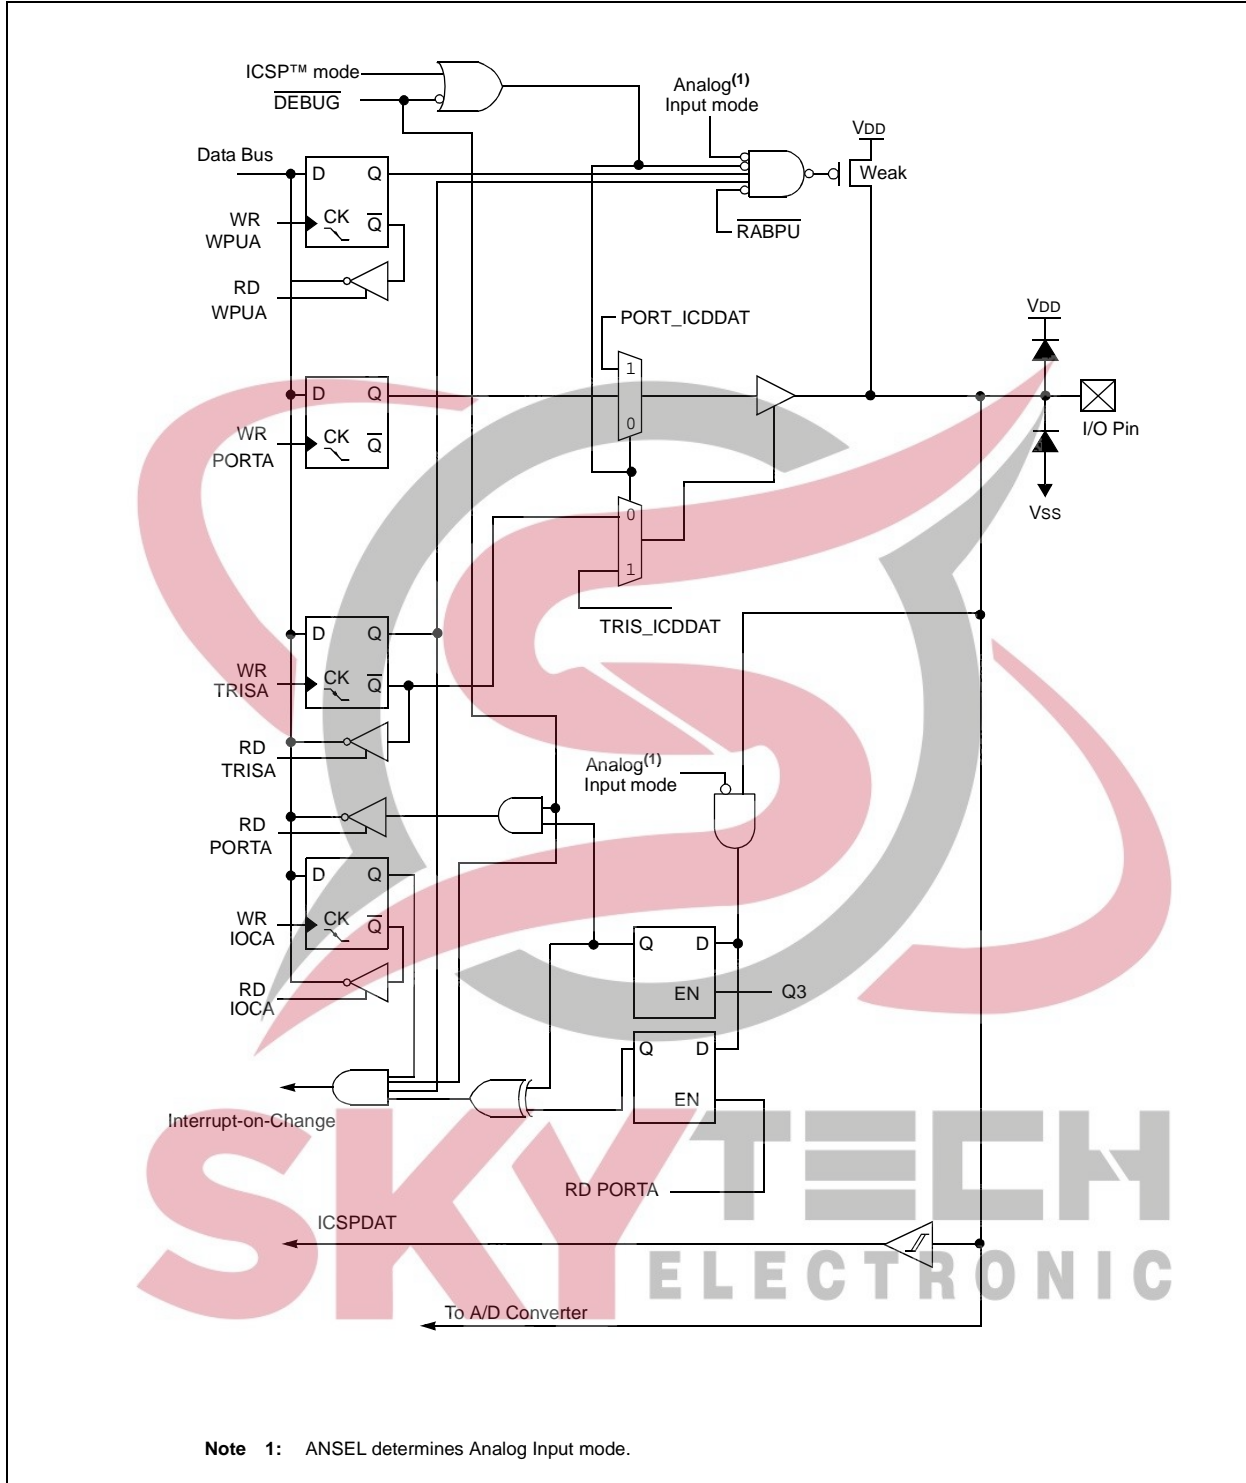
ICSP™ mode
$\overline{\text{DEBUG}}$
Analog$^{(1)}$ Input mode
VDD
Weak
Data Bus
D Q
WR WPUA
CK $\overline{\text{Q}}$
$\overline{\text{RABPU}}$
RD WPUA
PORT_ICDDAT
VDD
1
D Q
0
I/O Pin
WR PORTA
CK $\overline{\text{Q}}$
Vss
0
1
TRIS_ICDDAT
D Q
WR TRISA
CK $\overline{\text{Q}}$
RD TRISA
Analog$^{(1)}$ Input mode
RD PORTA
D Q
WR IOCA
CK $\overline{\text{Q}}$
Q D
EN
Q3
RD IOCA
Q D
EN
Interrupt-on-Change
RD PORTA
ICSPDAT
To A/D Converter
SKY TECH ELECTRONIC
Note 1: ANSEL determines Analog Input mode.